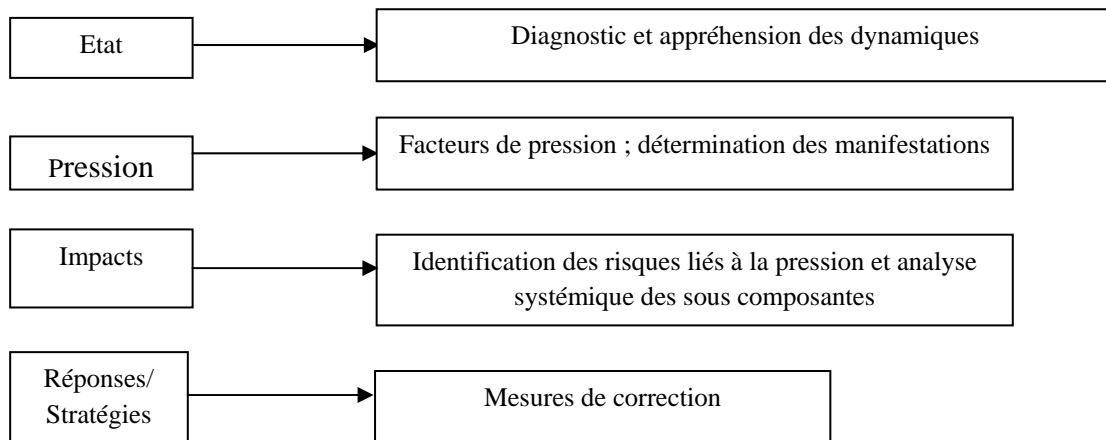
Etat

Diagnostic et appréhension des dynamiques

Pression

Facteurs de pression ; détermination des manifestations

Impacts

Identification des risques liés à la pression et analyse systémique des sous composantes

Réponses/ Stratégies

Mesures de correction